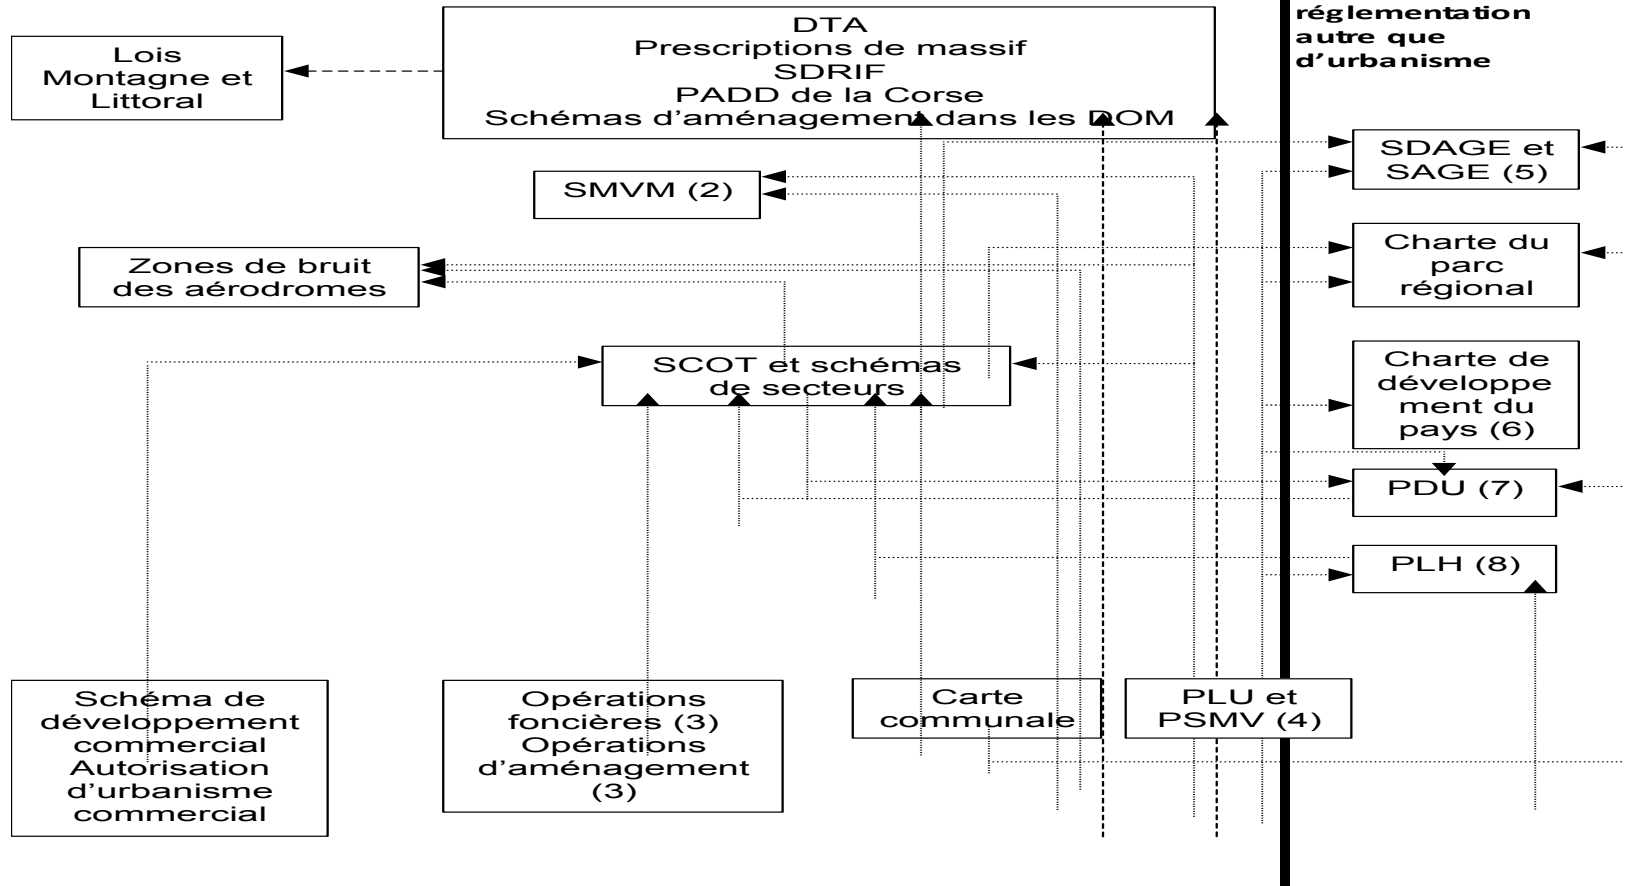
réglementation autre que d'urbanisme

Lois Montagne et Littoral

DTA
Prescriptions de massif
SDRIF
PADD de la Corse
Schémas d'aménagement dans les DOM

SMVM (2)

Zones de bruit des aérodromes

SCOT et schémas de secteurs

SDAGE et SAGE (5)

Charte du parc régional

Charte de développement du pays (6)

PDU (7)

PLH (8)

Schéma de développement commercial
Autorisation d'urbanisme commercial

Opérations foncières (3)
Opérations d'aménagement (3)

Carte communale

PLU et PSMV (4)